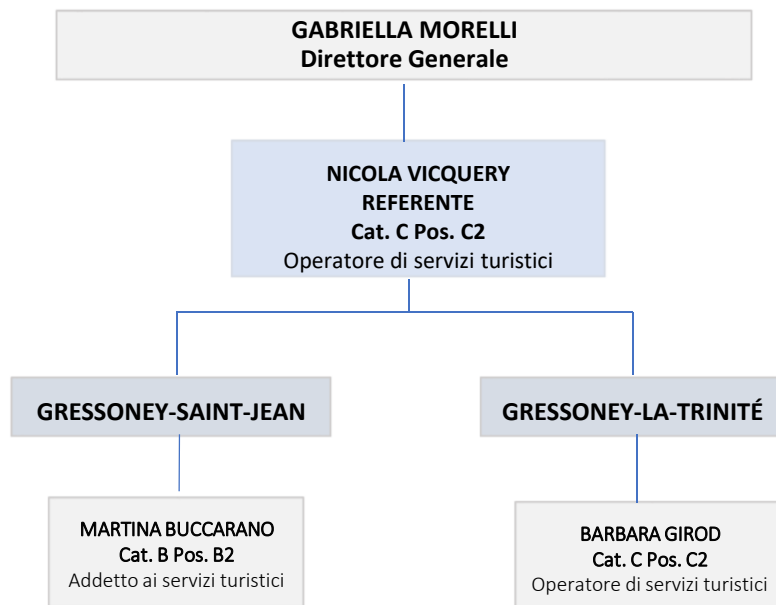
GABRIELLA MORELLI
Direttore Generale

NICOLA VICQUERY
REFERENTE
Cat. C Pos. C2
Operatore di servizi turistici

GRESSONEY-SAINT-JEAN

GRESSONEY-LA-TRINITÉ

MARTINA BUCCARANO
Cat. B Pos. B2
Addetto ai servizi turistici

BARBARA GIROD
Cat. C Pos. C2
Operatore di servizi turistici